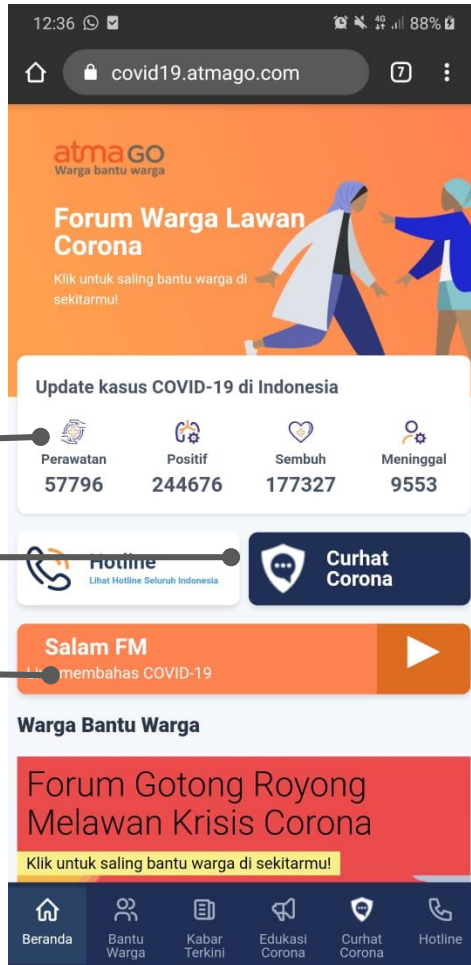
12:36

4G 88%

covid19.atmago.com

7

atmaGO
Warga bantu warga

Forum Warga Lawan Corona

Klik untuk saling bantu warga di sekitarmu!

Update kasus COVID-19 di Indonesia

| Perawatan | Positif | Sembuh | Meninggal |
|---|---|---|---|
| 57796 | 244676 | 177327 | 9553 |

Hotline
Lihat Hotline Seluruh Indonesia

Curhat Corona

Salam FM
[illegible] membahas COVID-19

Warga Bantu Warga

Forum Gotong Royong Melawan Krisis Corona

Klik untuk saling bantu warga di sekitarmu!

Beranda
Bantu Warga
Kabar Terkini
Edukasi Corona
Curhat Corona
Hotline